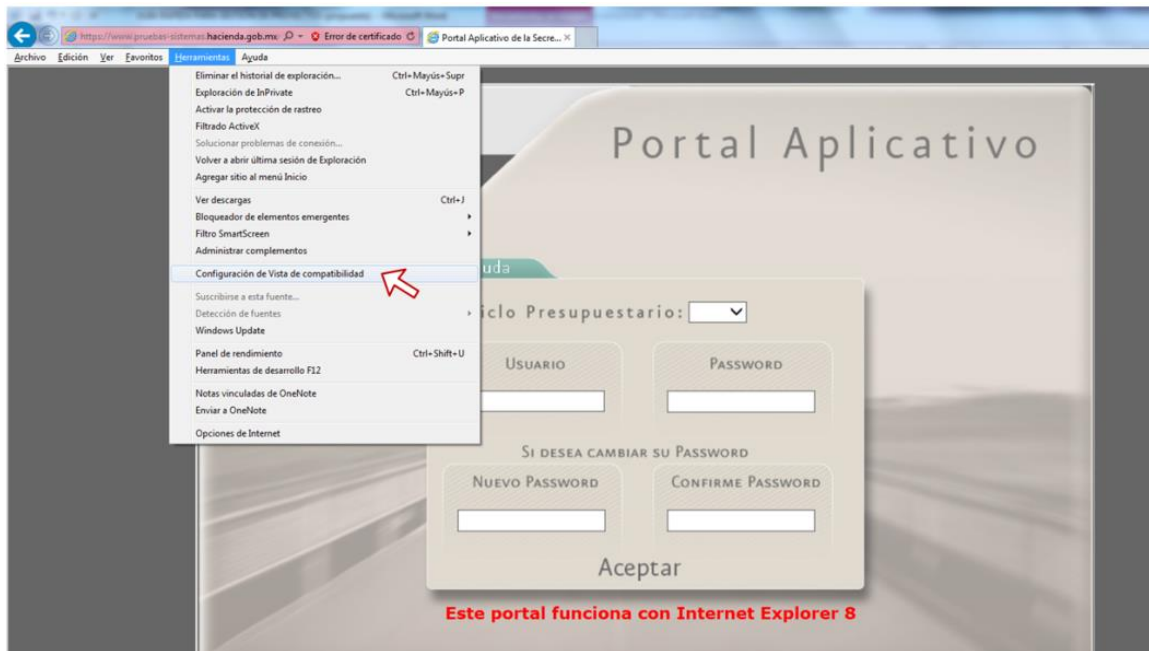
https://www.pruebas-sistemas.hacienda.gob.mx Error de certificado Portal Aplicativo de la Secre... ×

Archivo Edición Ver Favoritos Herramientas Ayuda

Eliminar el historial de exploración... Ctrl+Mayús+Supr
Exploración de InPrivate Ctrl+Mayús+P
Activar la protección de rastreo
Filtrado ActiveX
Solucionar problemas de conexión...
Volver a abrir última sesión de Exploración
Agregar sitio al menú Inicio
Ver descargas Ctrl+J
Bloqueador de elementos emergentes
Filtro SmartScreen
Administrar complementos
Configuración de Vista de compatibilidad
Suscribirse a esta fuente...
Detección de fuentes
Windows Update
Panel de rendimiento Ctrl+Shift+U
Herramientas de desarrollo F12
Notas vinculadas de OneNote
Enviar a OneNote
Opciones de Internet

Portal Aplicativo

uda

iclo Presupuestario:

Usuario

Password

Si desea cambiar su Password

Nuevo Password

Confirme Password

Aceptar

Este portal funciona con Internet Explorer 8